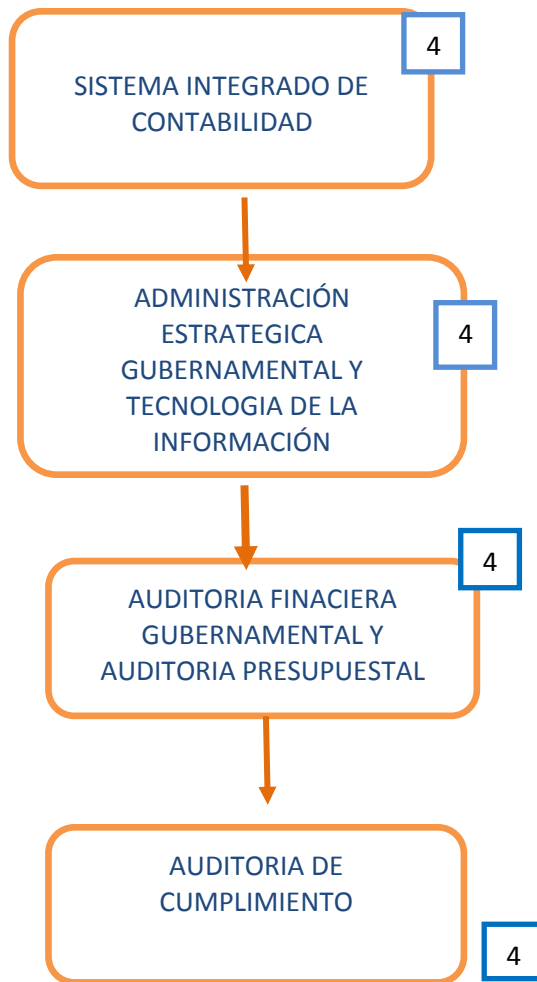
SISTEMA INTEGRADO DE CONTABILIDAD

4

ADMINISTRACIÓN ESTRATEGICA GUBERNAMENTAL Y TECNOLOGIA DE LA INFORMACIÓN

4

4

AUDITORIA FINACIERA GUBERNAMENTAL Y AUDITORIA PRESUPUESTAL

AUDITORIA DE CUMPLIMIENTO

4